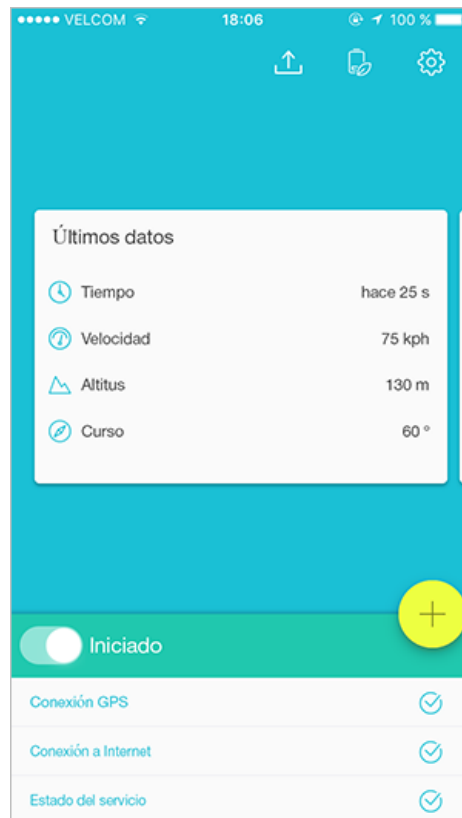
●●●●● VELCOM 18:06 100 %

Últimos datos

| | |
|---|---|
| Tiempo | hace 25 s |
| Velocidad | 75 kph |
| Altitus | 130 m |
| Curso | 60 ° |

Iniciado

Conexión GPS

Conexión a Internet

Estado del servicio